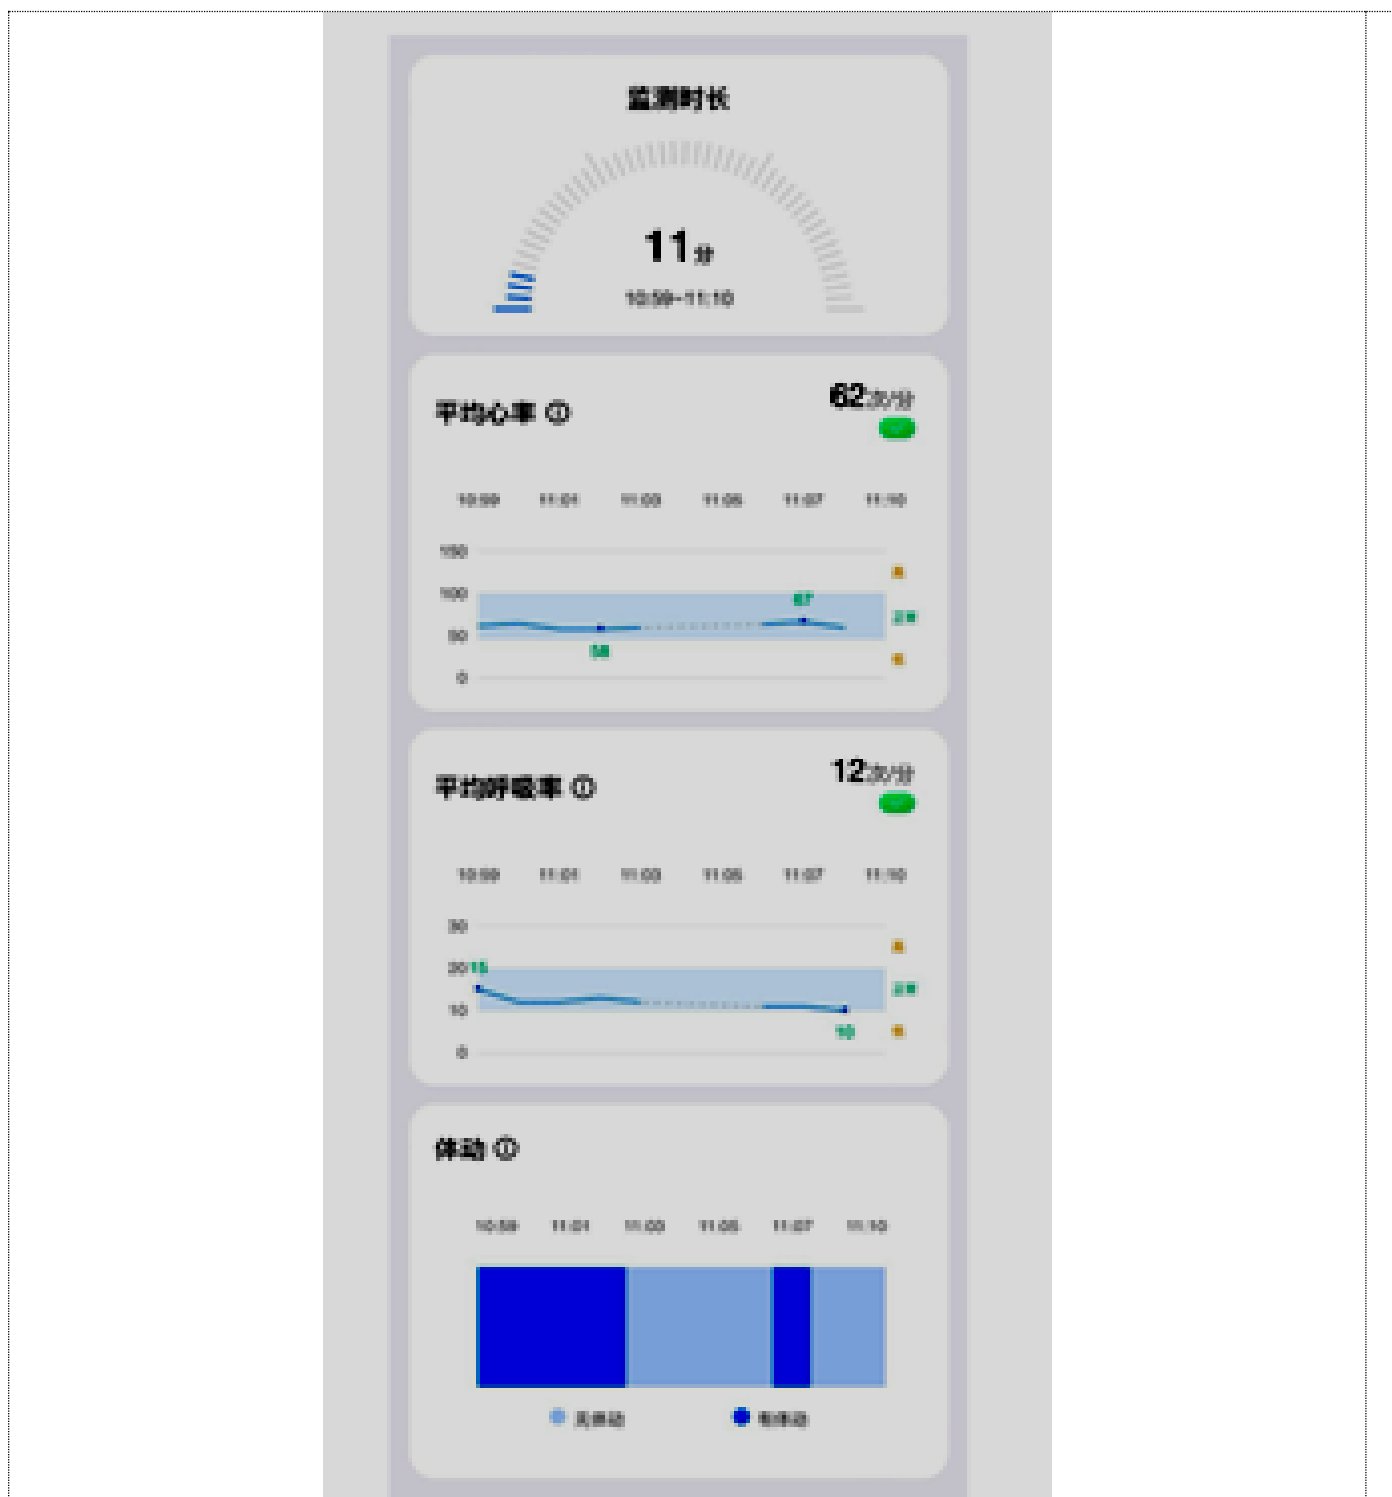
监测时长

11分

10:59-11:10

平均心率 ⓘ

62次/分

10:59 11:01 11:03 11:05 11:07 11:10

150

100

50

0

67

58

正常

平均呼吸率 ⓘ

12次/分

10:59 11:01 11:03 11:05 11:07 11:10

30

20

10

0

15

10

正常

体动 ⓘ

10:59 11:01 11:03 11:05 11:07 11:10

无体动 有体动